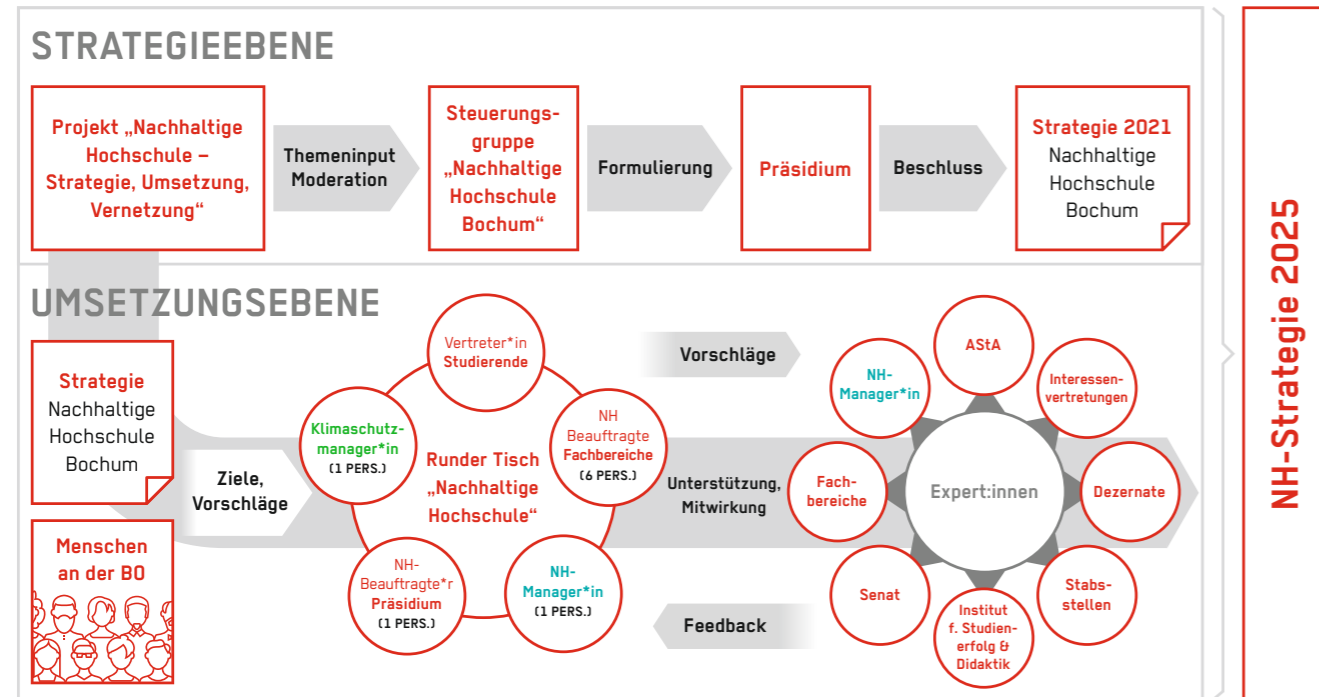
STRATEGIEEBENE

Projekt „Nachhaltige Hochschule – Strategie, Umsetzung, Vernetzung“

Themeninput Moderation

Steuerungsgruppe „Nachhaltige Hochschule Bochum“

Formulierung

Präsidium

Beschluss

Strategie 2021 Nachhaltige Hochschule Bochum

UMSETZUNGSEBENE

Strategie Nachhaltige Hochschule Bochum

Menschen an der BO

Ziele, Vorschläge

Vertreter*in Studierende

Klimaschutzmanager*in (1 PERS.)

NH Beauftragte Fachbereiche (6 PERS.)

Runder Tisch „Nachhaltige Hochschule“

NH-Beauftragte*r Präsidium (1 PERS.)

NH-Manager*in (1 PERS.)

Vorschläge

Unterstützung, Mitwirkung

Feedback

NH-Manager*in

AStA

Interessenvertretungen

Fachbereiche

Expert:innen

Dezernate

Senat

Institut f. Studienerfolg & Didaktik

Stabsstellen

NH-Strategie 2025